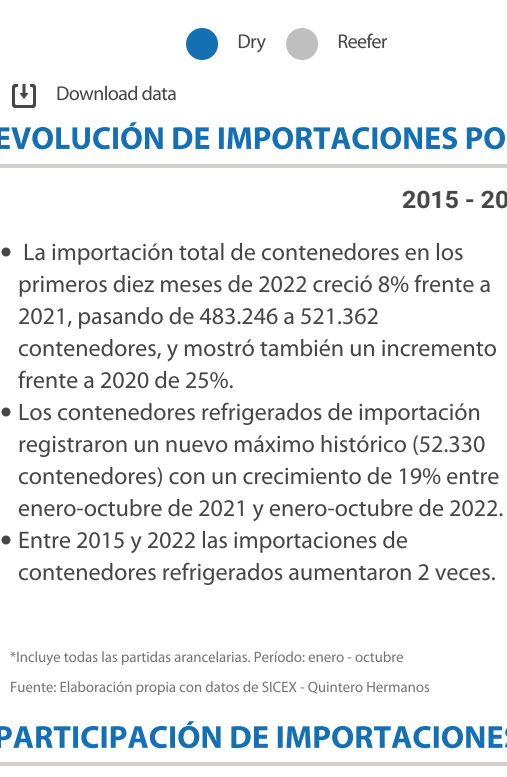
Dry Reefer

Download data

EVOLUCIÓN DE IMPORTACIONES PO

2015 - 20

• La importación total de contenedores en los primeros diez meses de 2022 creció 8% frente a 2021, pasando de 483.246 a 521.362 contenedores, y mostró también un incremento frente a 2020 de 25%.
• Los contenedores refrigerados de importación registraron un nuevo máximo histórico (52.330 contenedores) con un crecimiento de 19% entre enero-octubre de 2021 y enero-octubre de 2022.
• Entre 2015 y 2022 las importaciones de contenedores refrigerados aumentaron 2 veces.

*Incluye todas las partidas arancelarias. Período: enero - octubre

Fuente: Elaboración propia con datos de SICEX - Quintero Hermanos

PARTICIPACIÓN DE IMPORTACIONES